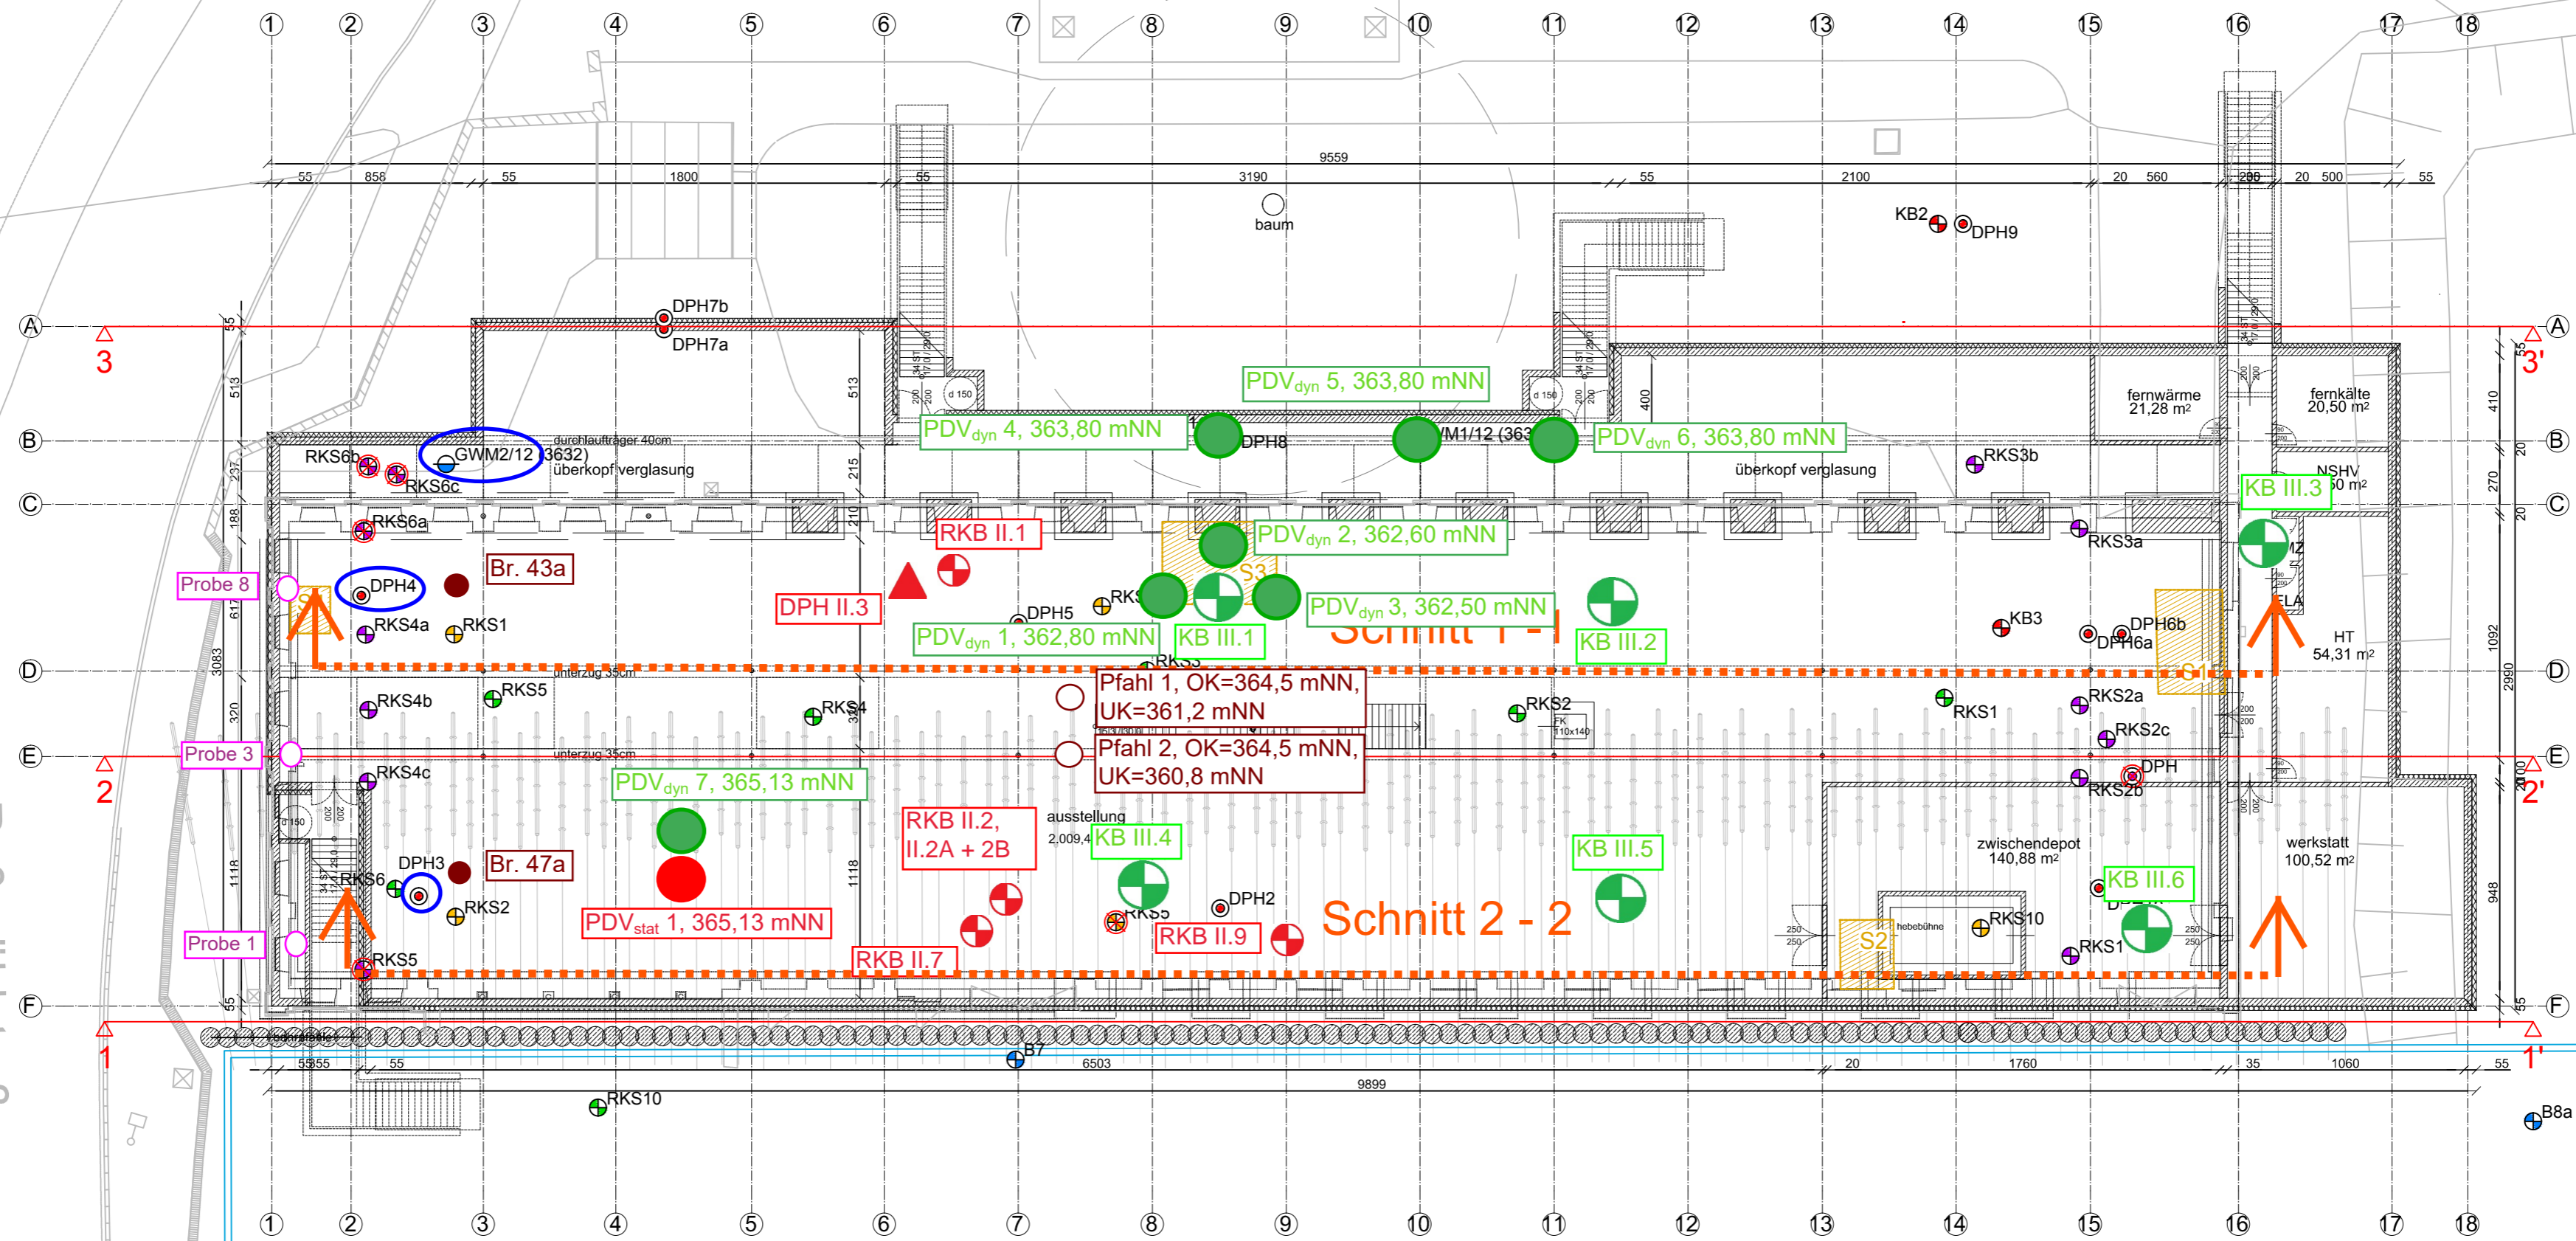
1 2 3 4 5 6 7 8 9 10 11 12 13 14 15 16 17 18

9559

55 858 55 1800 55 3190 55 2100 20 560 200 20 500 55

baum

KB2 DPH9

DPH7b
DPH7a

A 3 A 3'

PDV$_{dyn}$ 5, 363,80 mNN

PDV$_{dyn}$ 4, 363,80 mNN

DPH8

M1/12 (363

PDV$_{dyn}$ 6, 363,80 mNN

fernwärme 21,28 m²

fernkälte 20,50 m²

B B

RKS6b GWM2/12 (3632) durchlaufträger 40cm überkopf verglasung

RKS6c

überkopf verglasung

RKS3b

NSHV 50 m²

KB III.3

C C

RKS6a

RKB II.1

PDV$_{dyn}$ 2, 362,60 mNN

RKS3a

Probe 8 DPH4 Br. 43a

DPH II.3

S3

DPH5 RKS

PDV$_{dyn}$ 3, 362,50 mNN

RKS4a RKS1

PDV$_{dyn}$ 1, 362,80 mNN

KB III.1

Schnitt 1 - 1

KB III.2

KB3 DPH6b DPH6a

HT 54,31 m²

ELA

S1

D D

unterzug 35cm

RKS3

Pfahl 1, OK=364,5 mNN, UK=361,2 mNN

RKS4b RKS5 RKS4

RKS2

RKS1 RKS2a

RKS2c

Probe 3

unterzug 35cm

Pfahl 2, OK=364,5 mNN, UK=360,8 mNN

E 2 E 2'

RKS4c

PDV$_{dyn}$ 7, 365,13 mNN

DPH RKS2b

ausstellung 2.009,4

RKB II.2, II.2A + 2B

KB III.4

KB III.5

zwischendepot 140,88 m²

werkstatt 100,52 m²

DPH3 Br. 47a

RKS6

KB III.6

RKS2

PDV$_{stat}$ 1, 365,13 mNN

RKS5

DPH2

Schnitt 2 - 2

RKS10

Probe 1

RKB II.7

RKB II.9

S2 hebebühne

RKS1

RKS5

F F

1 1'

B7

55 55 55 6503 20 1760 35 1060 55

9899

RKS10

B8a

55 513 237 188 617 3083 320 1118 55

513 215 210 1118

400 410 20 270 20 1092 2990 100 948 55

1 2 3 4 5 6 7 8 9 10 11 12 13 14 15 16 17 18